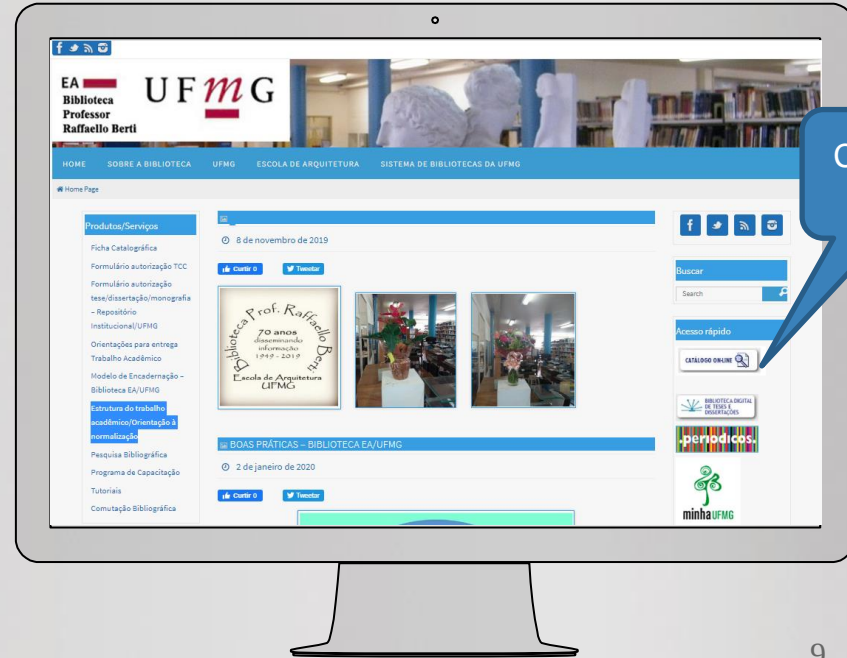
EA
Biblioteca
Professor
Raffaello Berti

UFMG

HOME SOBRE A BIBLIOTECA UFMG ESCOLA DE ARQUITETURA SISTEMA DE BIBLIOTECAS DA UFMG

Home Page

Produtos/Serviços

Ficha Catalográfica

Formulário autorização TCC

Formulário autorização tese/dissertação/monografia – Repositório Institucional/UFMG

Orientações para entrega Trabalho Acadêmico

Modelo de Encadernação – Biblioteca EA/UFMG

Estrutura do trabalho acadêmico/Orientação à normalização

Pesquisa Bibliográfica

Programa de Capacitação

Tutoriais

Comutação Bibliográfica

8 de novembro de 2019

Curtir 0 Tweetar

Biblioteca Prof. Raffaello Berti
70 anos disseminando informação 1949 - 2019
Escola de Arquitetura UFMG

BOAS PRÁTICAS – BIBLIOTECA EA/UFMG

2 de janeiro de 2020

Curtir 0 Tweetar

Buscar

Search

Acesso rápido

CATÁLOGO ON-LINE

BIBLIOTECA DIGITAL DE TESES E DISSERTAÇÕES

.periodicos.

minhaUFMG

C

9